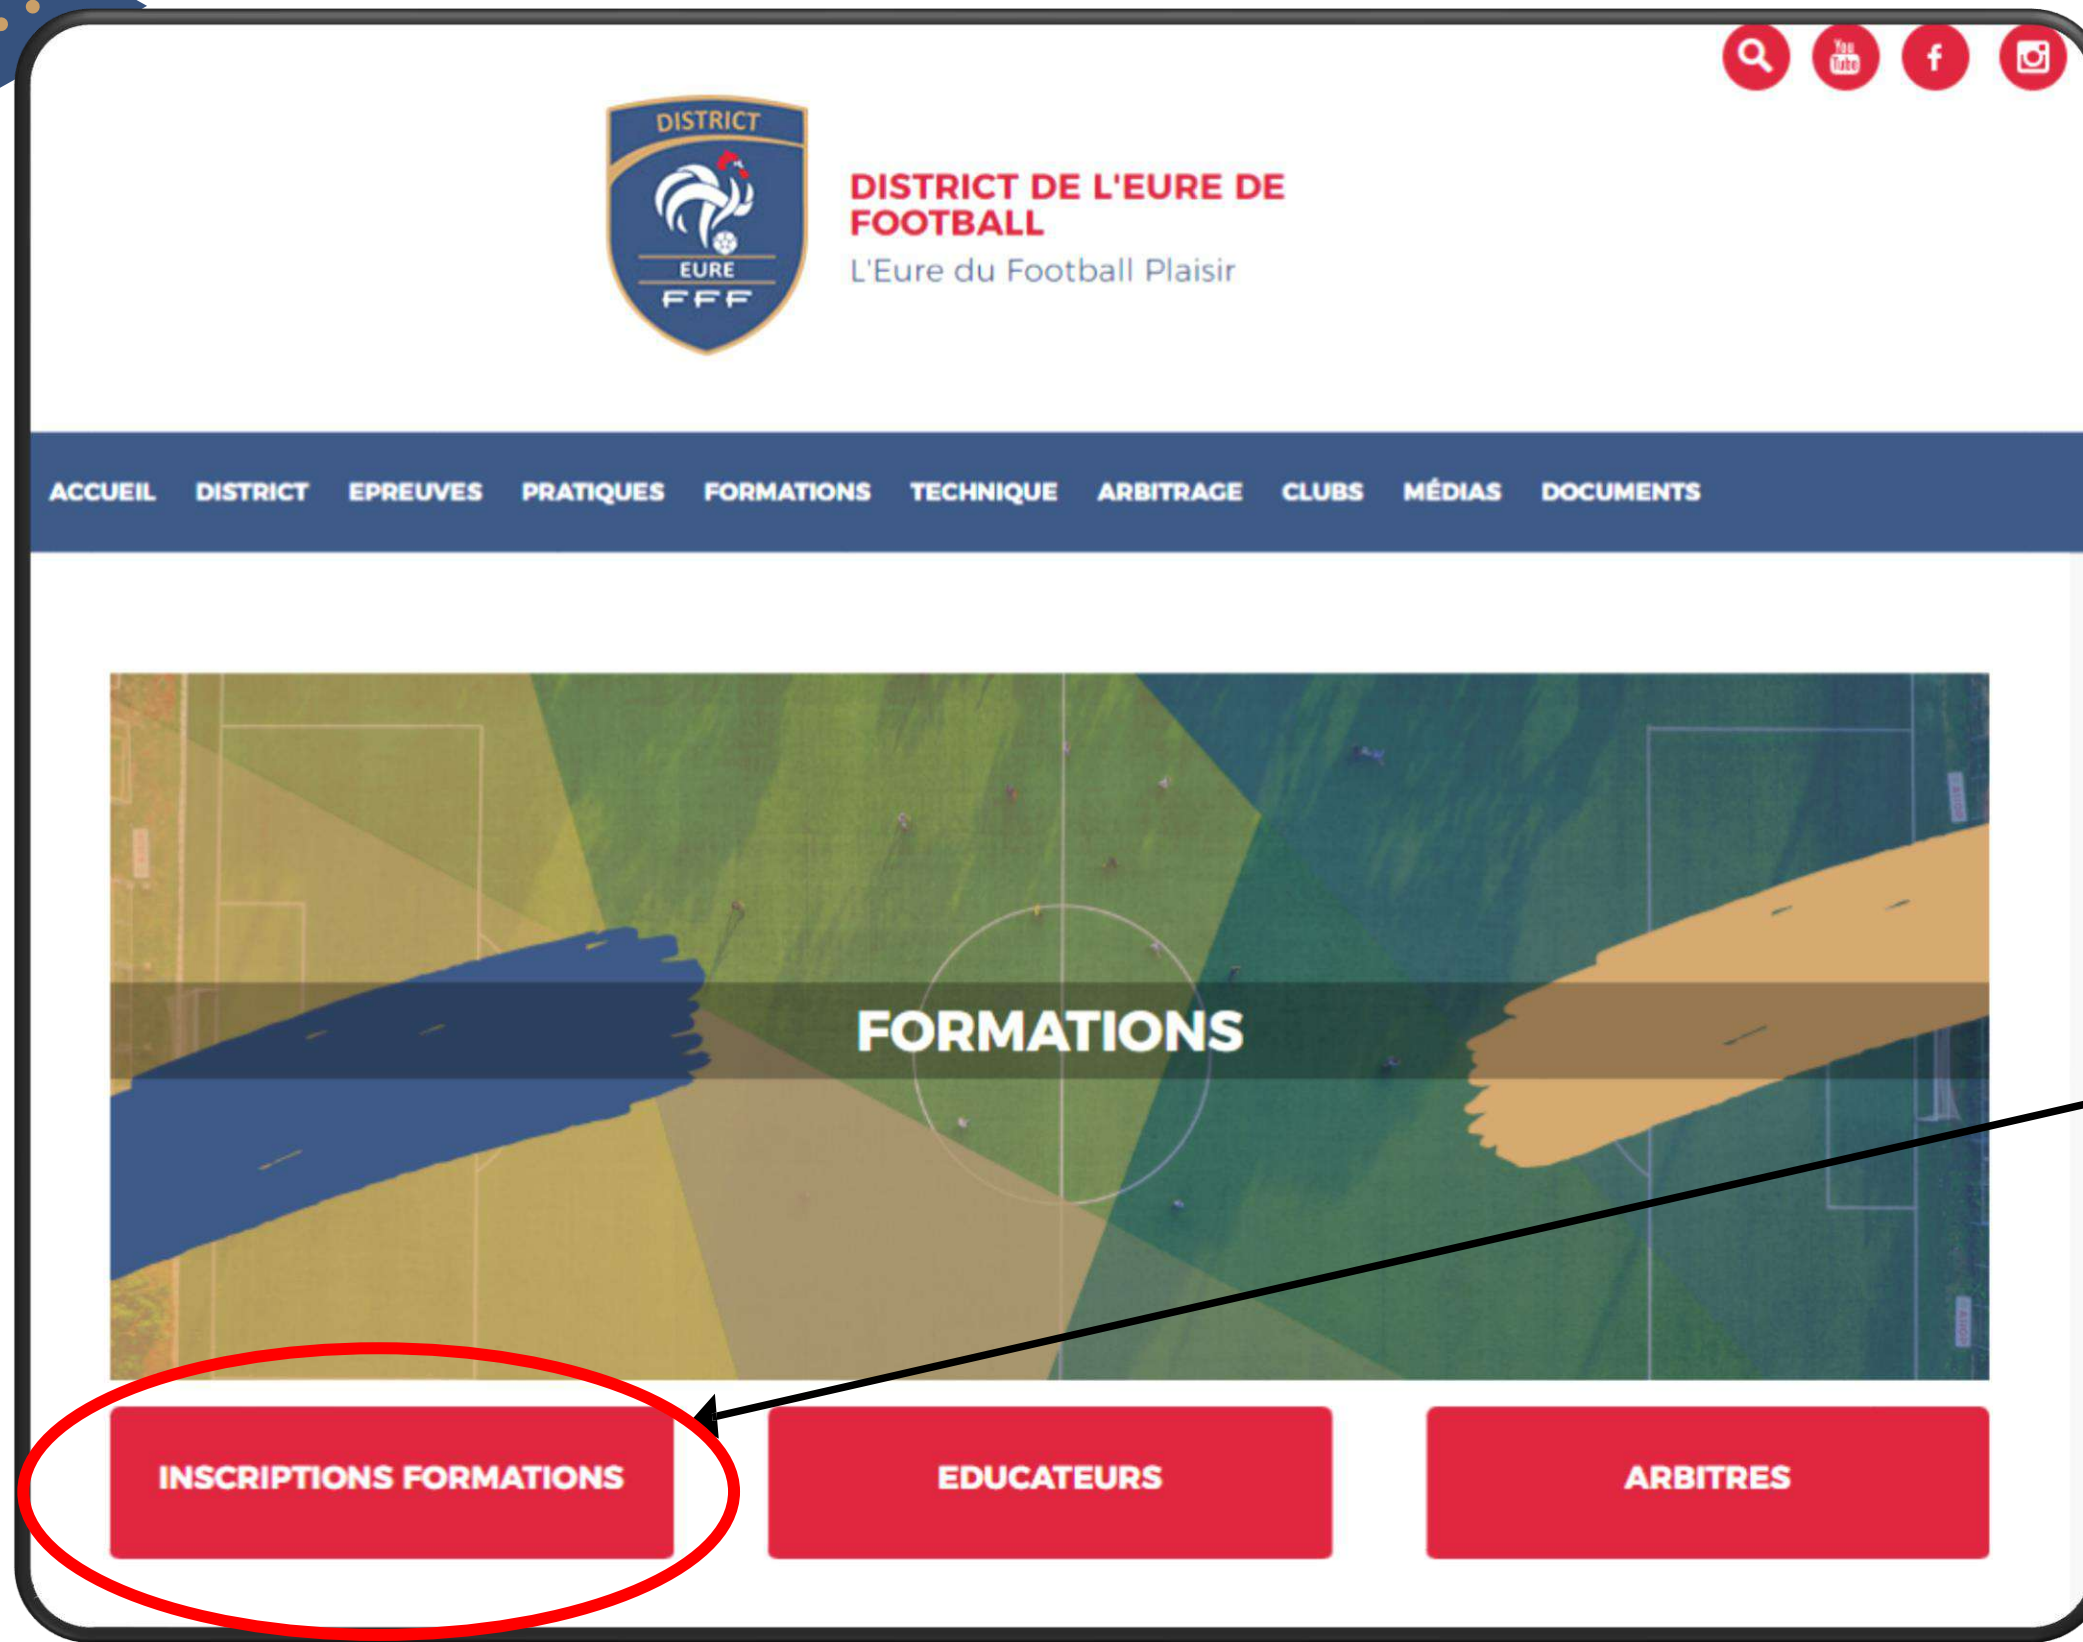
DISTRICT
EURE
FFF

DISTRICT DE L'EURE DE FOOTBALL
L'Eure du Football Plaisir

ACCUEIL DISTRICT EPREUVES PRATIQUES FORMATIONS TECHNIQUE ARBITRAGE CLUBS MÉDIAS DOCUMENTS

FORMATIONS

INSCRIPTIONS FORMATIONS

EDUCATEURS

ARBITRES